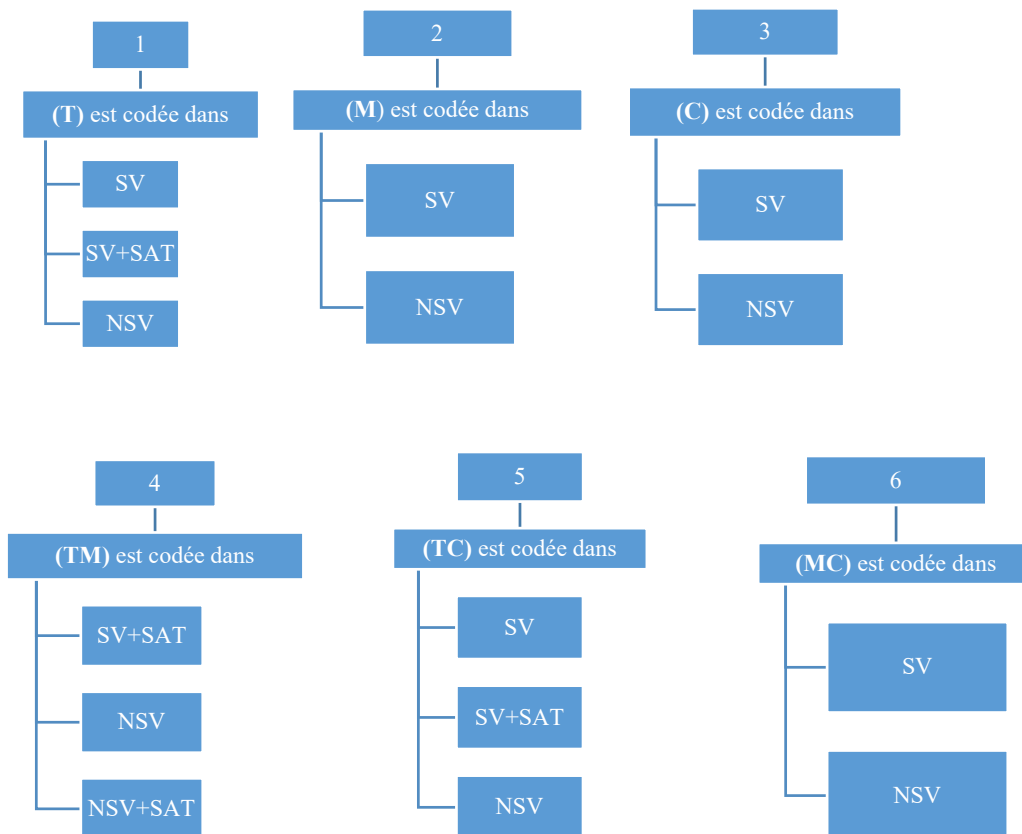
1

(T) est codée dans

SV

SV+SAT

NSV

2

(M) est codée dans

SV

NSV

3

(C) est codée dans

SV

NSV

4

(TM) est codée dans

SV+SAT

NSV

NSV+SAT

5

(TC) est codée dans

SV

SV+SAT

NSV

6

(MC) est codée dans

SV

NSV